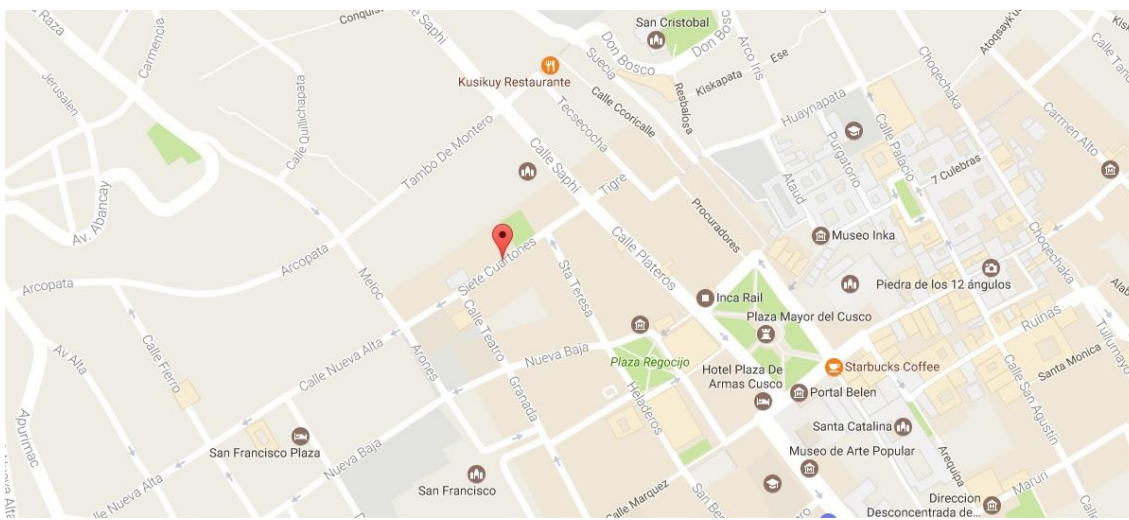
Raza
Conquista
Saphi
San Cristobal
Don Bosco
Arco Iris
Kiskapata
Carmencia
Jerusalen
Kusikuy Restaurante
Don Bosco
Suecia
Ese
Atoqsayk
Calle Tan
Calle Quillichapata
Tecsecocha
Calle Ccoricalle
Rerbalosa
Huaynapata
Choqechaka
Carmen Alto
Av. Abancay
Tambo De Montero
Calle Saphi
Tigre
Procuradores
Purgatorio
Calle Palacio
7 Culebras
Ataud
Arcopata
Siete Cuartones
Museo Inka
Choqechaka
Arcopata
Meloc
Calle Plateros
Piedra de los 12 ángulos
Sta Teresa
Inca Rail
Calle Teatro
Plaza Mayor del Cusco
Ruinas
Calle Nueva Alta
Alab
Av Alta
Calle Fierro
Arones
Nueva Baja
Plaza Regocijo
Hotel Plaza De Armas Cusco
Starbucks Coffee
Calle San Agustin
Santa Monica
Tullumayo
Granada
Heladeros
Portal Belen
Apurimac
Santa Catalina
San Francisco Plaza
Nueva Baja
Museo de Arte Popular
Arequipa
Calle Nueva Alta
San Francisco
Calle Marquez
San Be
Maruri
Direccion Desconcentrada de...
Calle